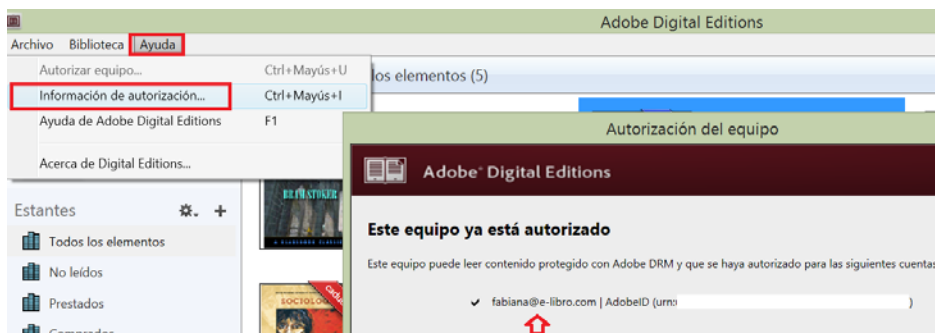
Adobe Digital Editions

Archivo Biblioteca Ayuda

Autorizar equipo... Ctrl+Mayús+U
Información de autorización... Ctrl+Mayús+I
Ayuda de Adobe Digital Editions F1
Acerca de Digital Editions...

los elementos (5)

Estantes
Todos los elementos
No leídos
Prestados
Comprados

BRAM STOKER

SOCIOLO

Autorización del equipo

Adobe Digital Editions

Este equipo ya está autorizado

Este equipo puede leer contenido protegido con Adobe DRM y que se haya autorizado para las siguientes cuentas:

✔ fabiana@e-libro.com | AdobeID (urn: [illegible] )